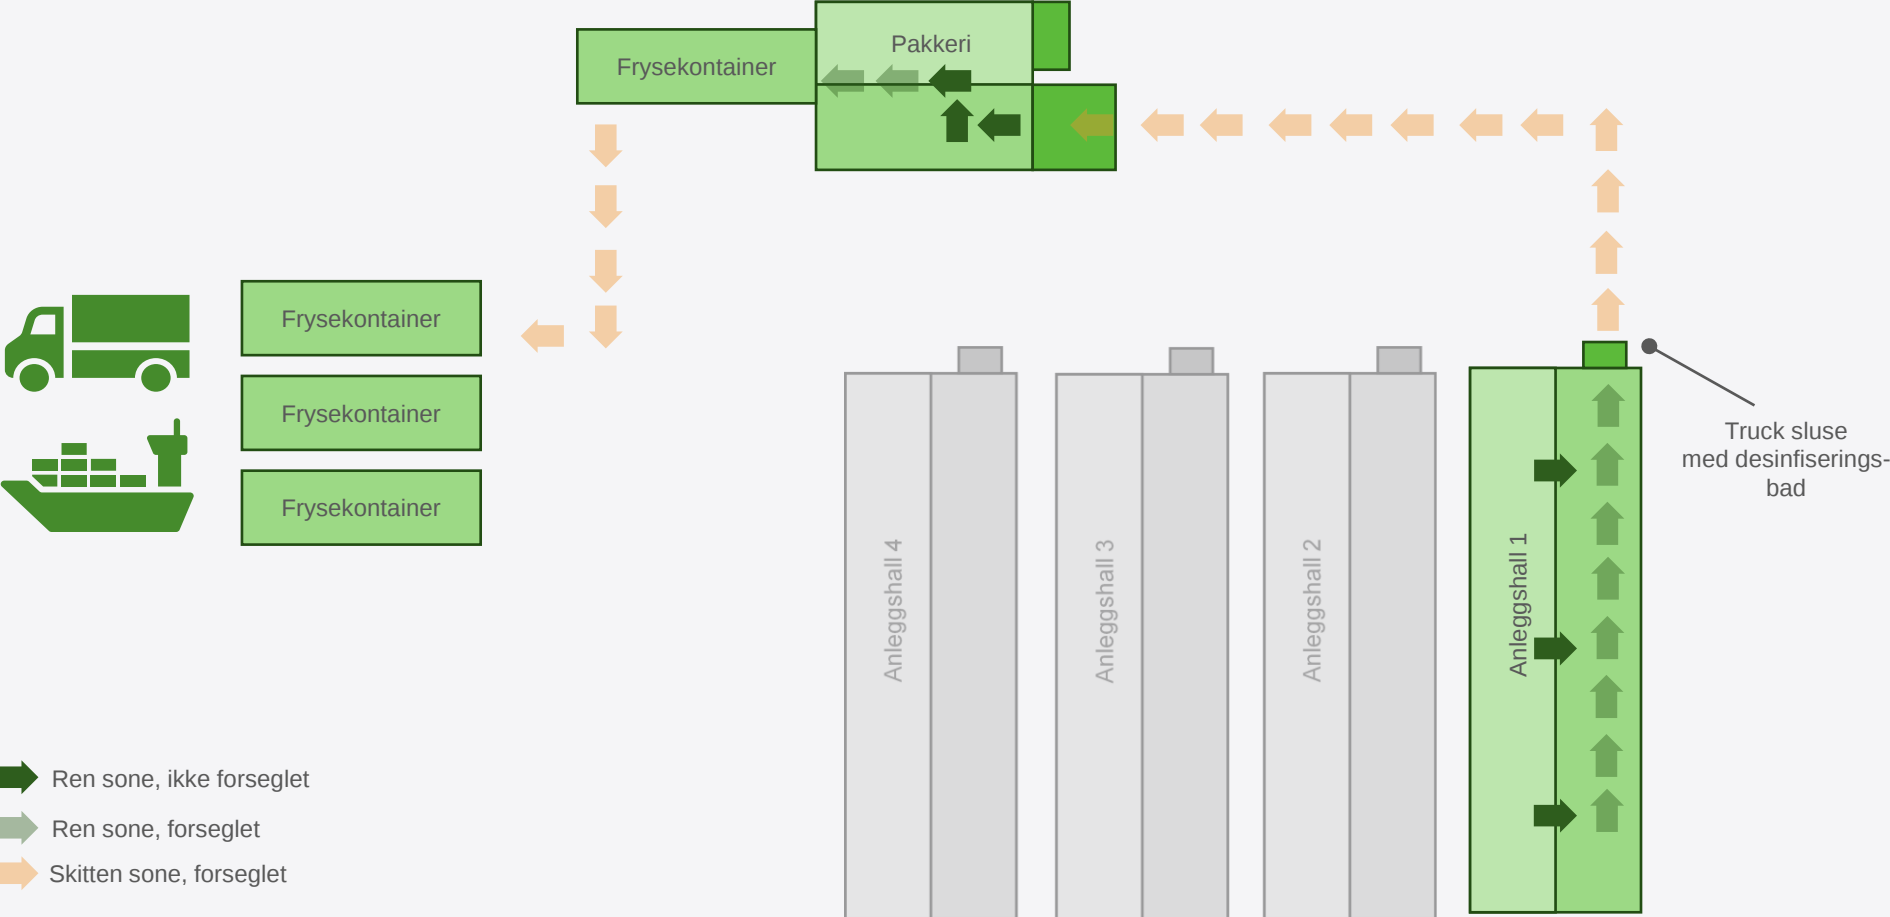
Frysekontainer

Pakkeri

Frysekontainer

Frysekontainer

Frysekontainer

Anleggshall 4

Anleggshall 3

Anleggshall 2

Anleggshall 1

Truck sluse med desinfiseringsbad

Ren sone, ikke forseglet

Ren sone, forseglet

Skitten sone, forseglet